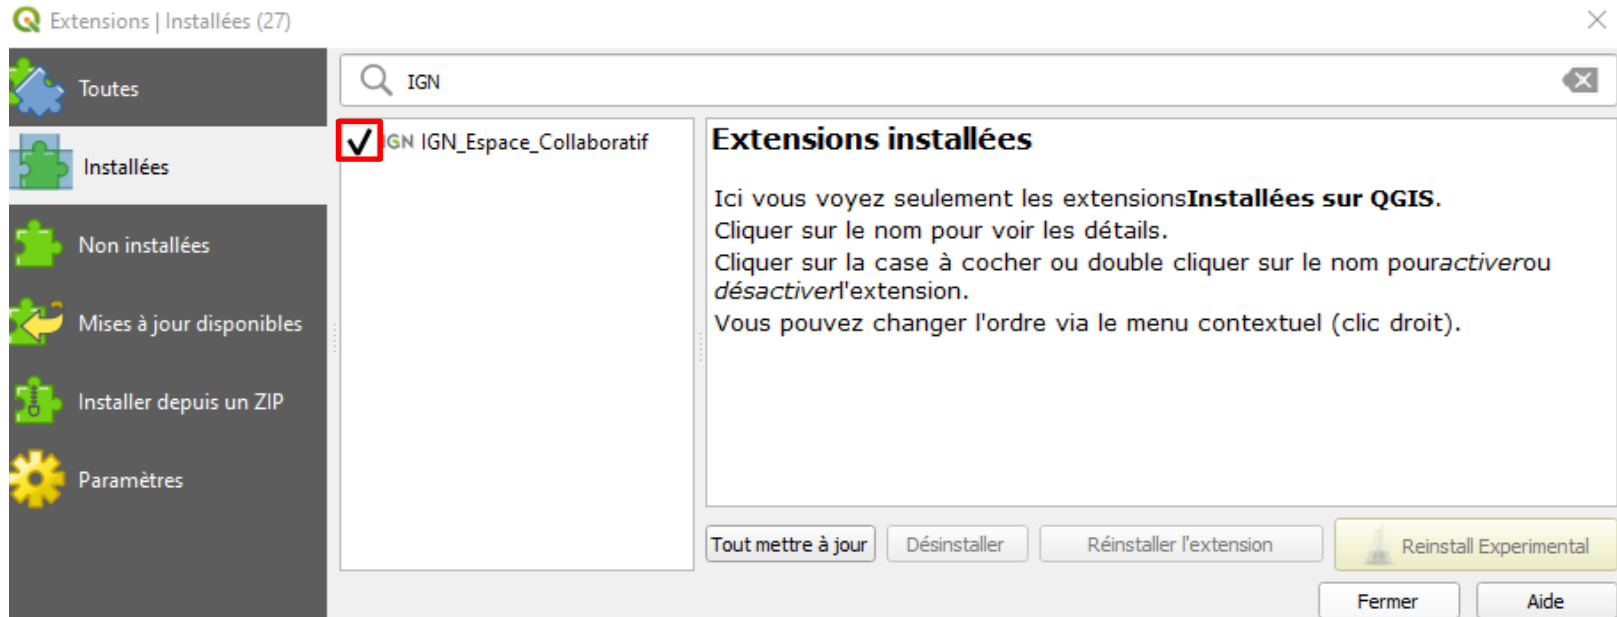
Extensions | Installées (27)

Toutes

Installées

Non installées

Mises à jour disponibles

Installer depuis un ZIP

Paramètres

IGN

IGN IGN_Espace_Collaboratif

Extensions installées

Ici vous voyez seulement les extensions**Installées sur QGIS**.
Cliquer sur le nom pour voir les détails.
Cliquer sur la case à cocher ou double cliquer sur le nom pour*activer*ou *désactiver*l'extension.
Vous pouvez changer l'ordre via le menu contextuel (clic droit).

Tout mettre à jour | Désinstaller | Réinstaller l'extension | Reinstall Experimental

Fermer | Aide